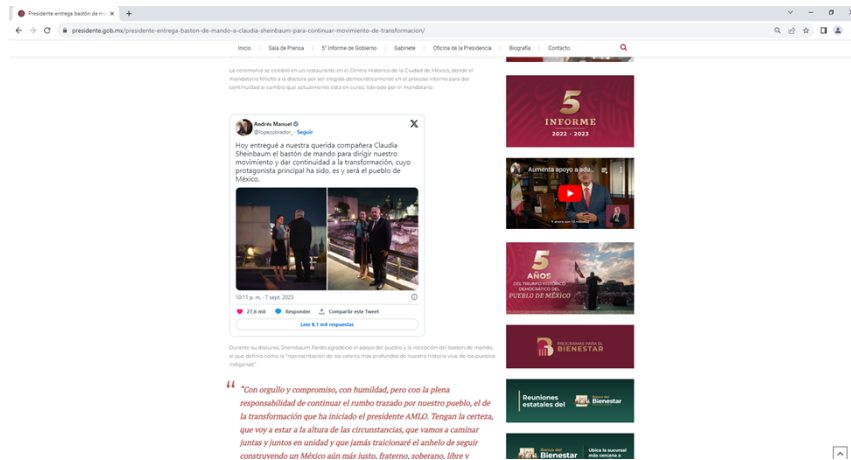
Presidente entrega bastón de m ×

presidente.gob.mx/presidente-entrega-baston-de-mando-a-claudia-sheinbaum-para-continuar-movimiento-de-transformacion/

Inicio | Sala de Prensa | 5° Informe de Gobierno | Gabinete | Oficina de la Presidencia | Biografía | Contacto

La ceremonia se celebró en un restaurante en el Centro Histórico de la Ciudad de México, donde el mandatario felicitó a la doctora por ser elegida democráticamente en el proceso interno para dar continuidad al cambio que actualmente está en curso, liderado por el mandatario.

Andrés Manuel
@lopezobrador_ · Seguir

Hoy entregué a nuestra querida compañera Claudia Sheinbaum el bastón de mando para dirigir nuestro movimiento y dar continuidad a la transformación, cuyo protagonista principal ha sido, es y será el pueblo de México.

10:11 p. m. · 7 sept. 2023

27.6 mil   Responder   Compartir este Tweet

Leer 6.1 mil respuestas

Durante su discurso, Sheinbaum Pardo agradeció el apoyo del pueblo y la recepción del bastón de mando, al que definió como la "representación de los valores más profundos de nuestra historia viva, de los pueblos indígenas".

"Con orgullo y compromiso, con humildad, pero con la plena responsabilidad de continuar el rumbo trazado por nuestro pueblo, el de la transformación que ha iniciado el presidente AMLO. Tengan la certeza, que voy a estar a la altura de las circunstancias, que vamos a caminar juntas y juntos en unidad y que jamás traicionaré el anhelo de seguir construyendo un México aún más justo, fraterno, soberano, libre y

5 INFORME 2022 - 2023

Aumenta apoyo a adu...

5 AÑOS DEL TRIUNFO HISTÓRICO DEMOCRÁTICO DEL PUEBLO DE MÉXICO

PROGRAMAS PARA EL BIENESTAR

Reuniones estatales del Bienestar

Bienestar Ubica la sucursal más cercana a tu domicilio